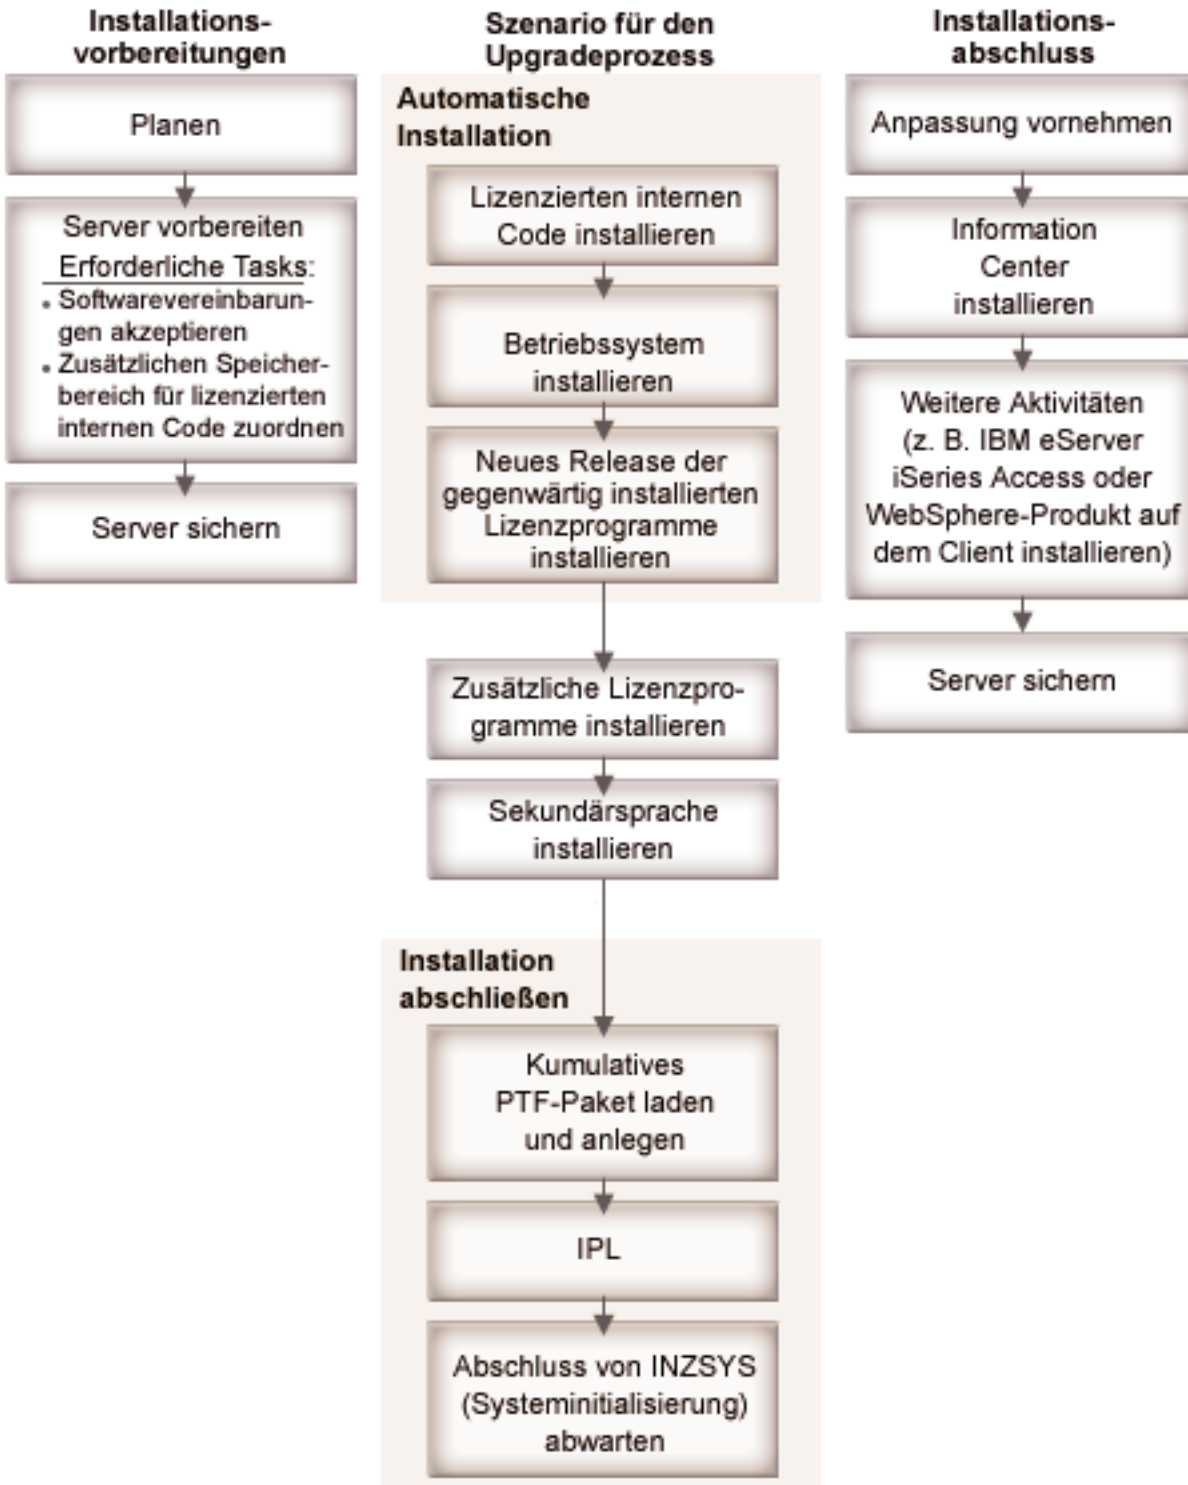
Installationsvorbereitungen

Planen

Server vorbereiten
Erforderliche Tasks:
• Softwarevereinbarungen akzeptieren
• Zusätzlichen Speicherbereich für lizenzierten internen Code zuordnen

Server sichern

Szenario für den Upgradeprozess

Automatische Installation

Lizenzierten internen Code installieren

Betriebssystem installieren

Neues Release der gegenwärtig installierten Lizenzprogramme installieren

Zusätzliche Lizenzprogramme installieren

Sekundärsprache installieren

Installation abschließen

Kumulatives PTF-Paket laden und anlegen

IPL

Abschluss von INZSYS (Systeminitialisierung) abwarten

Installationsabschluss

Anpassung vornehmen

Information Center installieren

Weitere Aktivitäten (z. B. IBM eServer iSeries Access oder WebSphere-Produkt auf dem Client installieren)

Server sichern